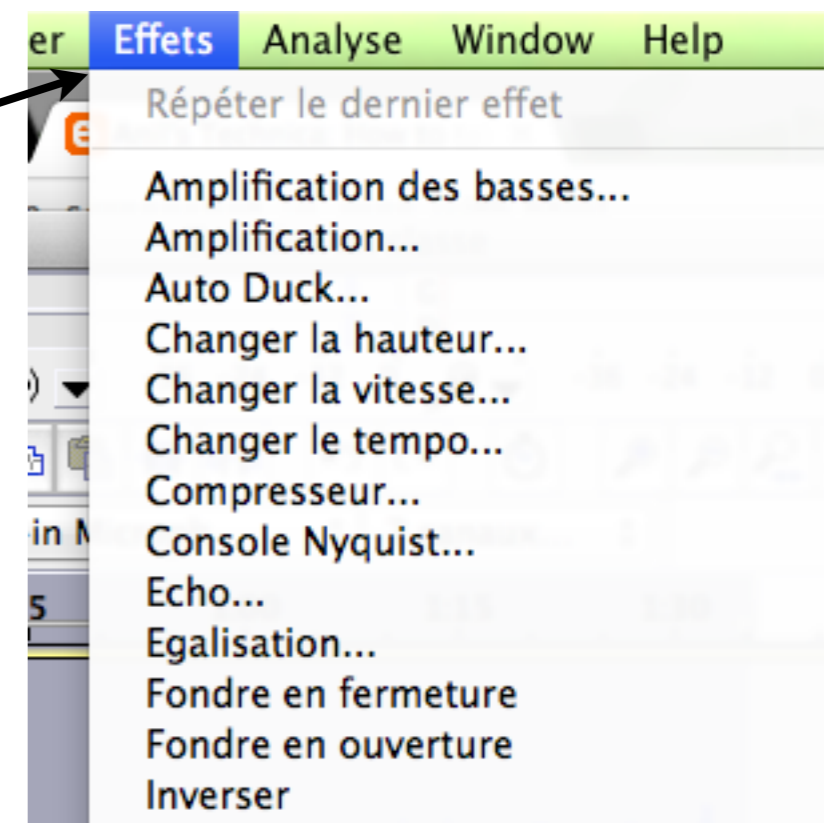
er Effets Analyse Window Help

Répéter le dernier effet

Amplification des basses...
Amplification...
Auto Duck...
Changer la hauteur...
Changer la vitesse...
Changer le tempo...
Compresseur...
Console Nyquist...
Echo...
Egalisation...
Fondre en fermeture
Fondre en ouverture
Inverser

in M
5